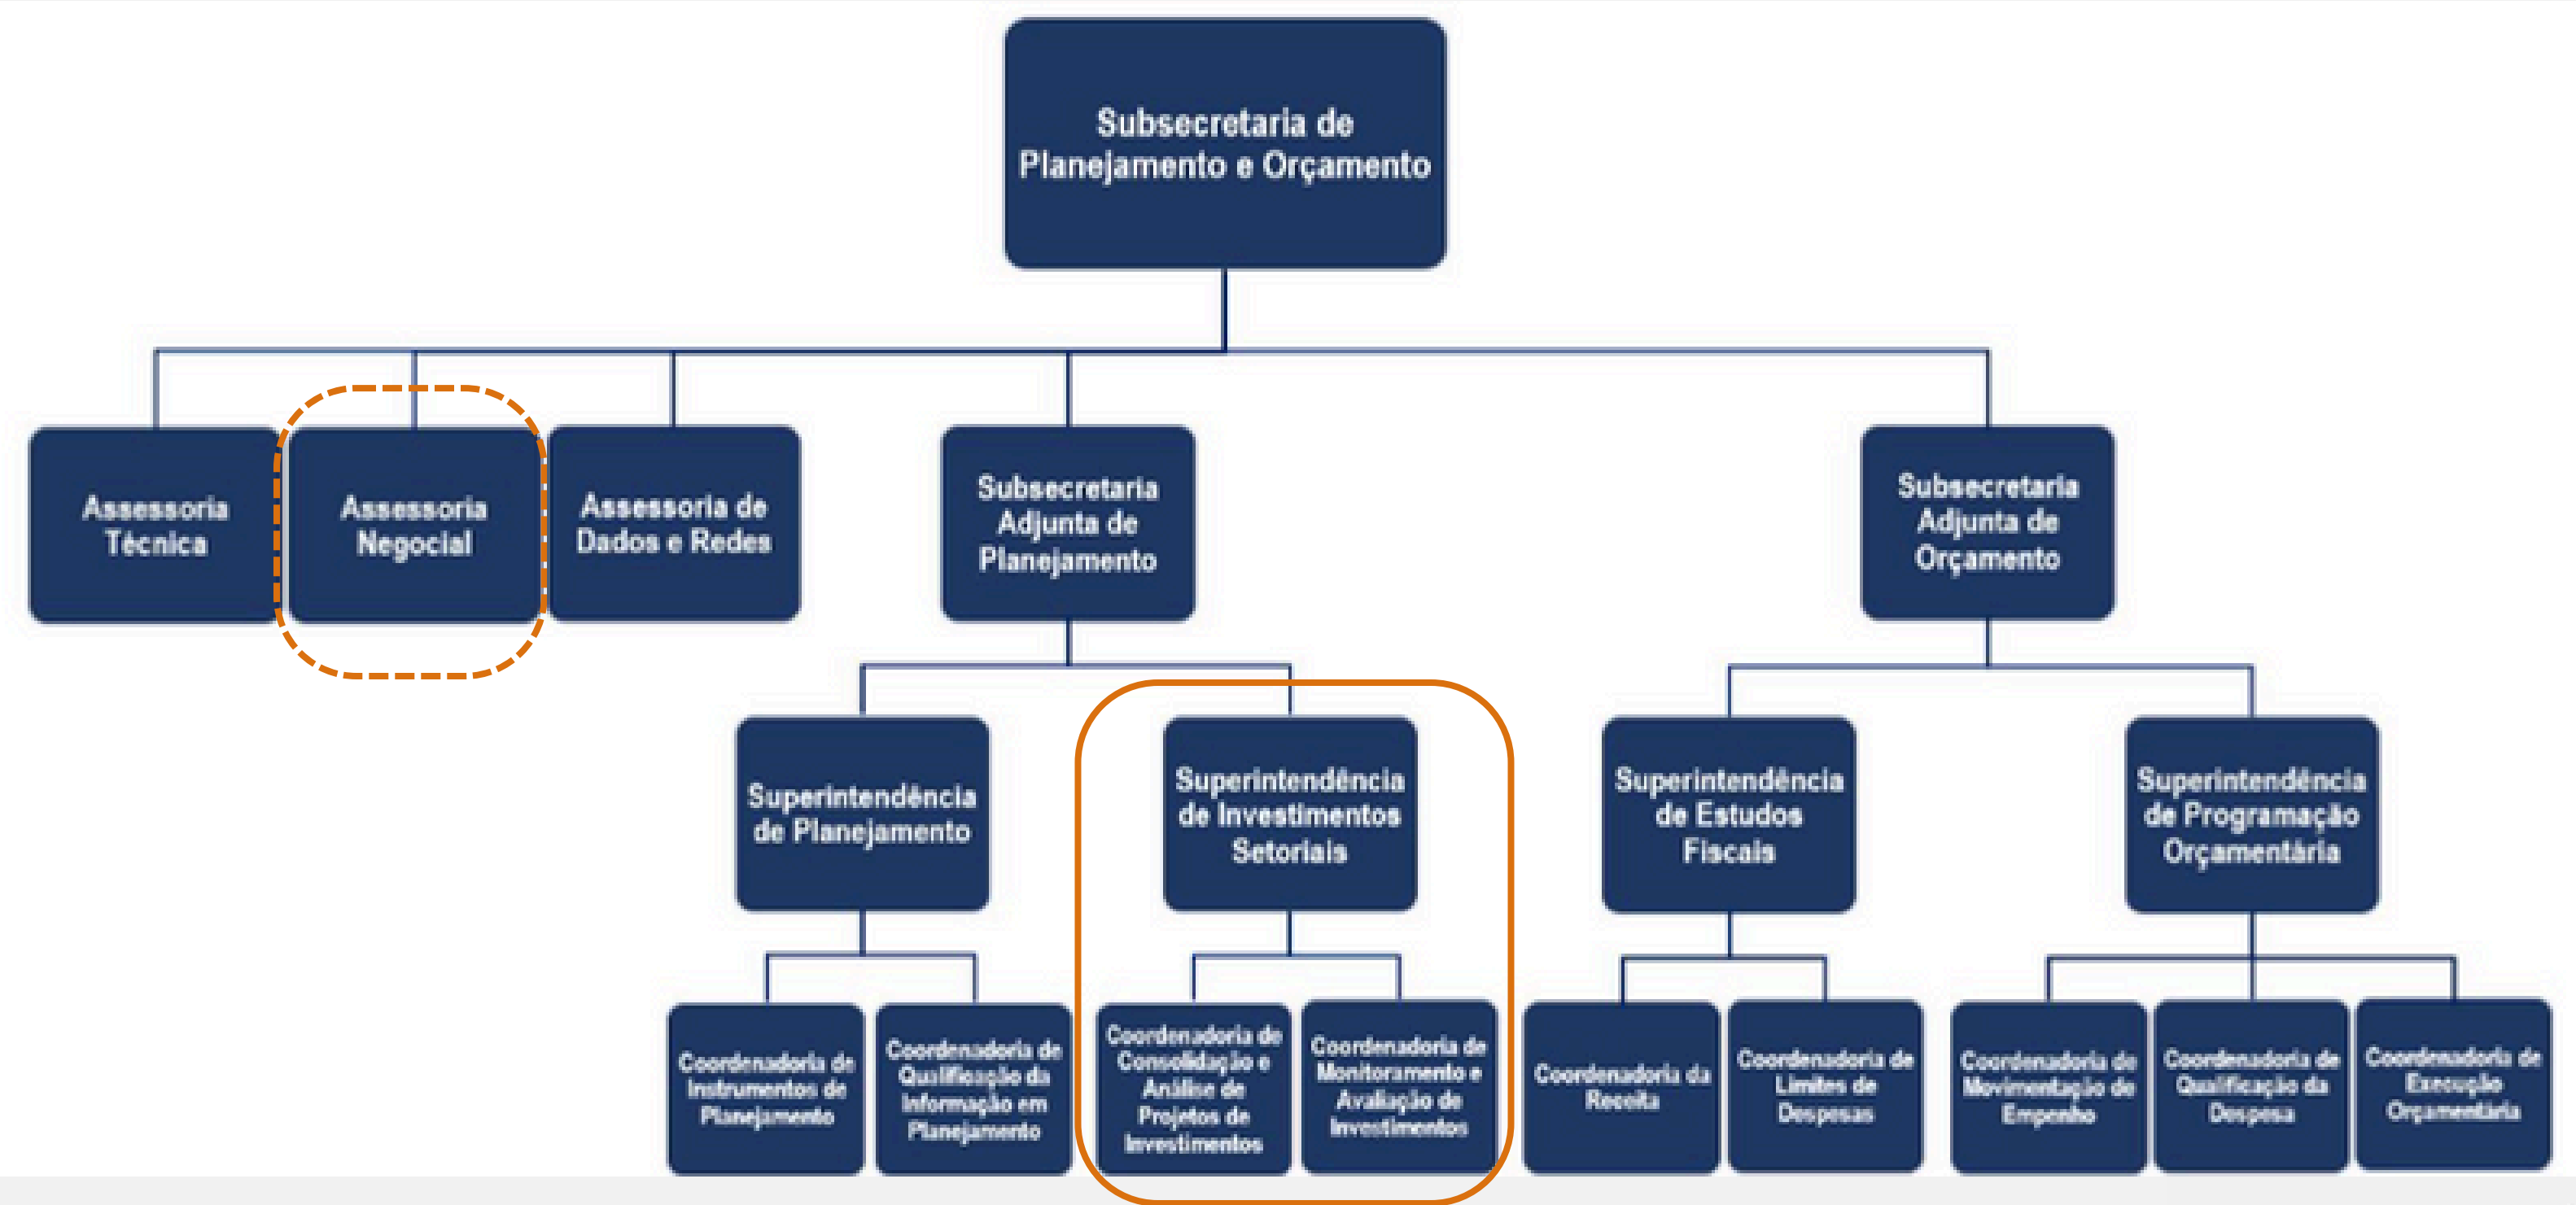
Subsecretaria de Planejamento e Orçamento

Assessoria Técnica

Assessoria Negocial

Assessoria de Dados e Redes

Subsecretaria Adjunta de Planejamento

Subsecretaria Adjunta de Orçamento

Superintendência de Planejamento

Superintendência de Investimentos Setoriais

Superintendência de Estudos Fiscais

Superintendência de Programação Orçamentária

Coordenadoria de Instrumentos de Planejamento

Coordenadoria de Qualificação da Informação em Planejamento

Coordenadoria de Consolidação e Análise de Projetos de Investimentos

Coordenadoria de Monitoramento e Avaliação de Investimentos

Coordenadoria da Receita

Coordenadoria de Limites de Despesas

Coordenadoria de Movimentação de Empenho

Coordenadoria de Qualificação da Despesa

Coordenadoria de Execução Orçamentária